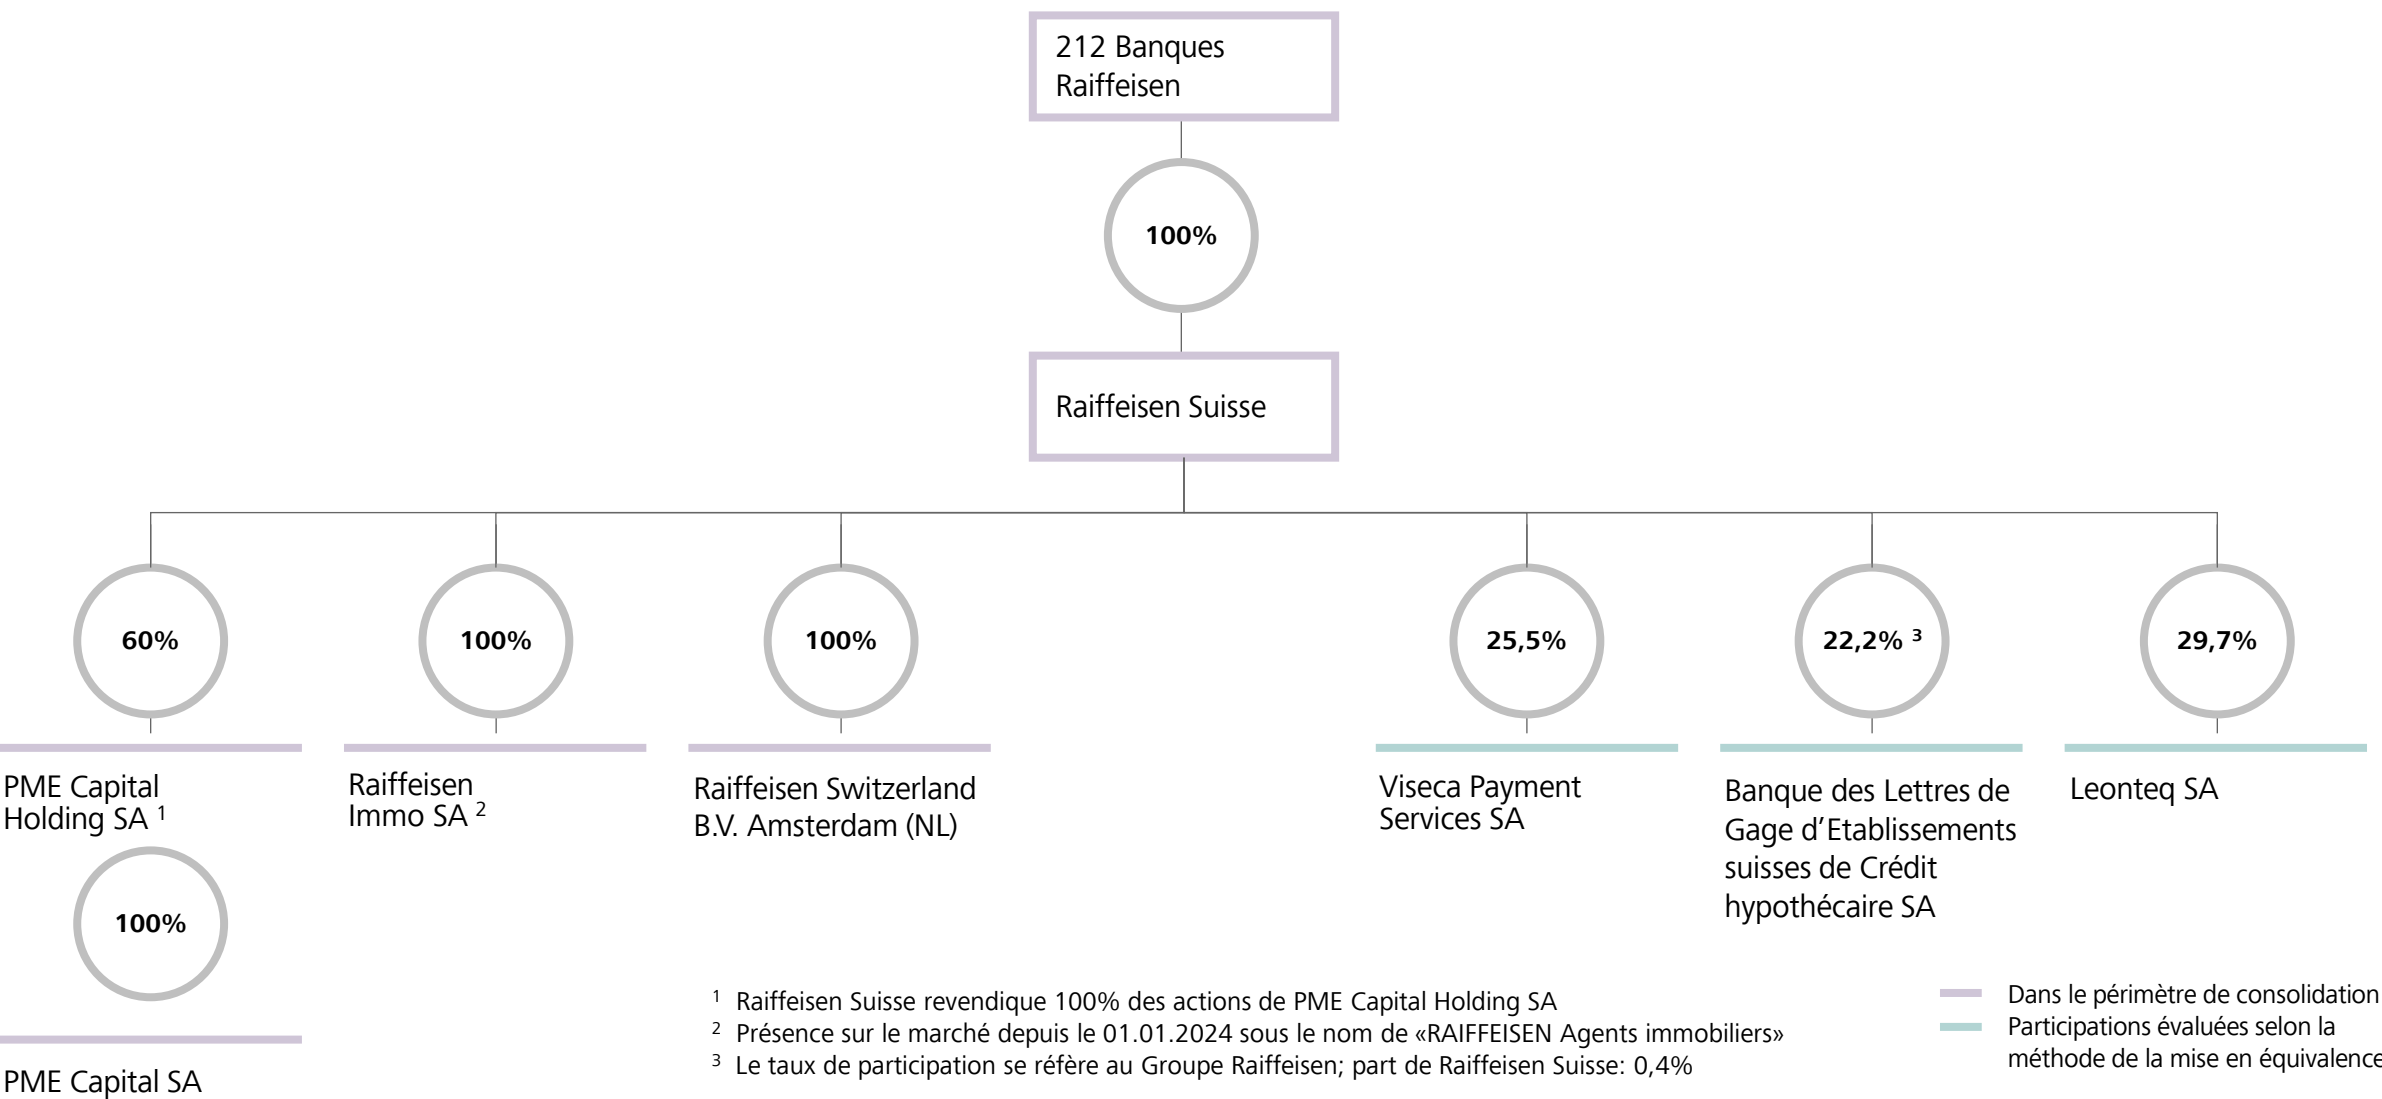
212 Banques Raiffeisen

100%

Raiffeisen Suisse

60%

100%

100%

25,5%

$22,2\%^{3}$

29,7%

PME Capital Holding SA $^{1}$

Raiffeisen Immo SA $^{2}$

Raiffeisen Switzerland B.V. Amsterdam (NL)

Viseca Payment Services SA

Banque des Lettres de Gage d’Etablissements suisses de Crédit hypothécaire SA

Leonteq SA

100%

PME Capital SA

$^{1}$ Raiffeisen Suisse revendique 100% des actions de PME Capital Holding SA
$^{2}$ Présence sur le marché depuis le 01.01.2024 sous le nom de «RAIFFEISEN Agents immobiliers»
$^{3}$ Le taux de participation se réfère au Groupe Raiffeisen; part de Raiffeisen Suisse: 0,4%

Dans le périmètre de consolidation
Participations évaluées selon la méthode de la mise en équivalence